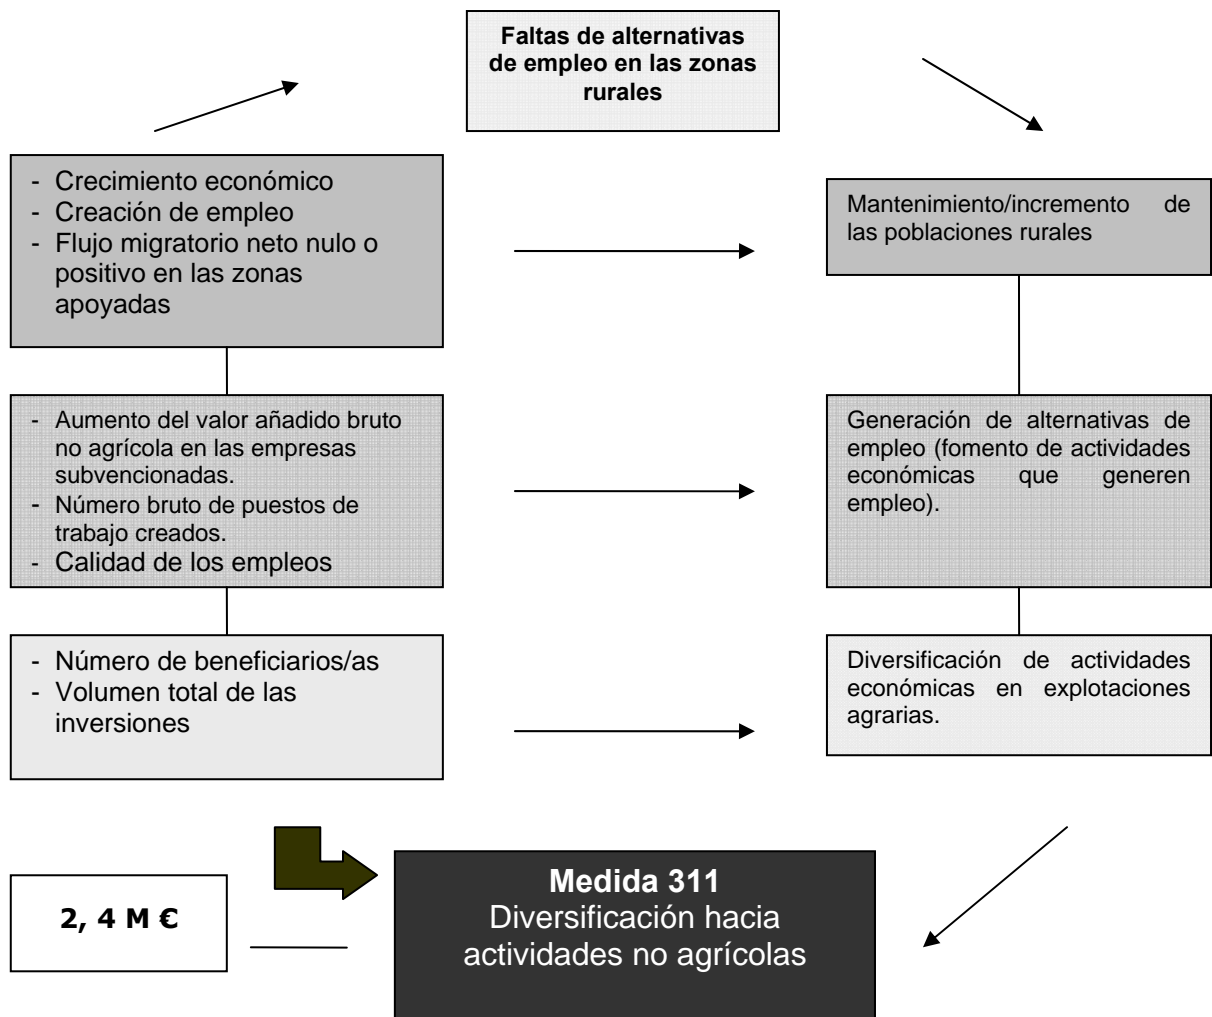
Faltas de alternativas de empleo en las zonas rurales

- Crecimiento económico
- Creación de empleo
- Flujo migratorio neto nulo o positivo en las zonas apoyadas

Mantenimiento/incremento de las poblaciones rurales

- Aumento del valor añadido bruto no agrícola en las empresas subvencionadas.
- Número bruto de puestos de trabajo creados.
- Calidad de los empleos

Generación de alternativas de empleo (fomento de actividades económicas que generen empleo).

- Número de beneficiarios/as
- Volumen total de las inversiones

Diversificación de actividades económicas en explotaciones agrarias.

2, 4 M €

Medida 311
Diversificación hacia actividades no agrícolas